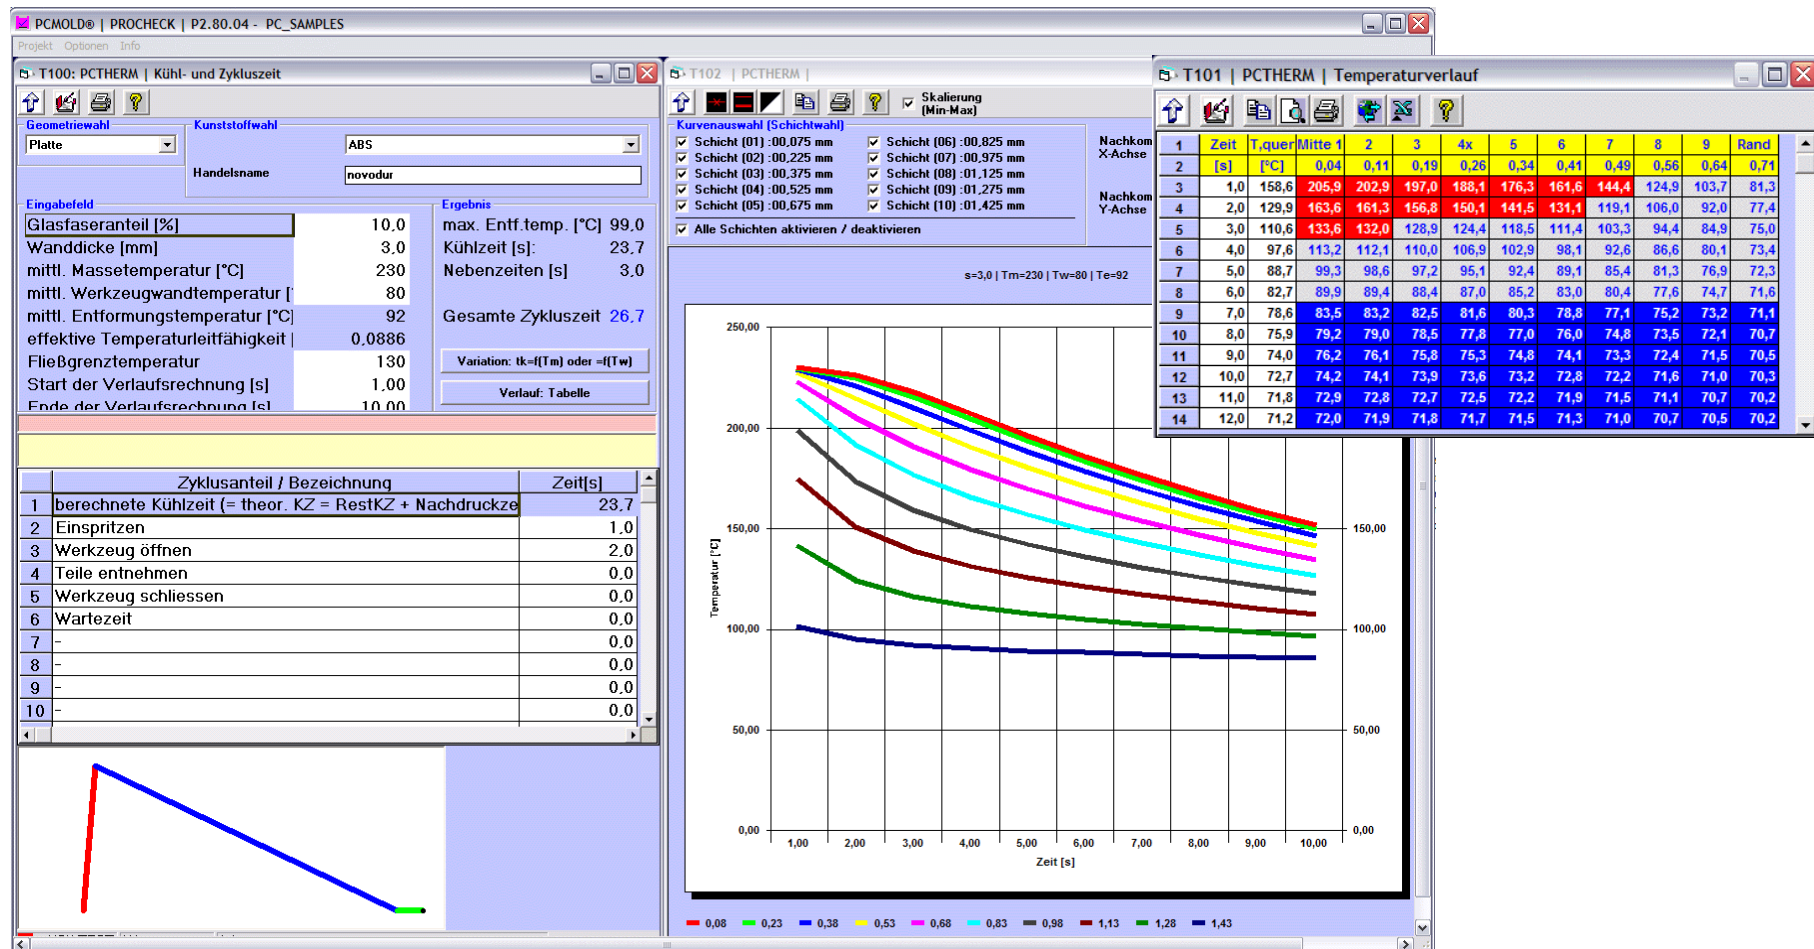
PCMOLD® | PROCHECK | P2.80.04 - PC_SAMPLES

Projekt Optionen Info

T100: PCTHERM | Kühl- und Zykluszeit

Geometriewahl
Platte

Kunststoffwahl
ABS
Handelsname
novodur

Eingabefeld

| | |
|---|---|
| Glasfaseranteil [%] | 10,0 |
| Wanddicke [mm] | 3,0 |
| mittl. Massetemperatur [°C] | 230 |
| mittl. Werkzeugwandtemperatur [ | 80 |
| mittl. Entformungstemperatur [°C] | 92 |
| effektive Temperaturleitfähigkeit | | 0,0886 |
| Fließgrenztemperatur | 130 |
| Start der Verlaufsrechnung [s] | 1,00 |
| Ende der Verlaufsrechnung [s] | 10,00 |

Ergebnis
max. Entf.temp. [°C] 99,0
Kühlzeit [s]: 23,7
Nebenzeiten [s] 3,0

Gesamte Zykluszeit 26,7

Variation: tk=f(Tm) oder =f(Tw)
Verlauf: Tabelle

| | Zyklusanteil / Bezeichnung | Zeit[s] |
|---|---|---|
| 1 | berechnete Kühlzeit (= theor. KZ = RestKZ + Nachdruckze | 23,7 |
| 2 | Einspritzen | 1,0 |
| 3 | Werkzeug öffnen | 2,0 |
| 4 | Teile entnehmen | 0,0 |
| 5 | Werkzeug schliessen | 0,0 |
| 6 | Wartezeit | 0,0 |
| 7 | - | 0,0 |
| 8 | - | 0,0 |
| 9 | - | 0,0 |
| 10 | - | 0,0 |

T102 | PCTHERM |

Skalierung (Min-Max)

Kurvenauswahl (Schichtwahl)
Schicht (01) :00,075 mm
Schicht (02) :00,225 mm
Schicht (03) :00,375 mm
Schicht (04) :00,525 mm
Schicht (05) :00,675 mm
Schicht (06) :00,825 mm
Schicht (07) :00,975 mm
Schicht (08) :01,125 mm
Schicht (09) :01,275 mm
Schicht (10) :01,425 mm
Alle Schichten aktivieren / deaktivieren

Nachkom X-Achse
Nachkom Y-Achse

s=3,0 | Tm=230 | Tw=80 | Te=92

250,00
200,00
150,00
100,00
50,00
0,00
Temperatur [°C]
1,00 2,00 3,00 4,00 5,00 6,00 7,00 8,00 9,00 10,00
Zeit [s]
150,00
100,00
50,00
0,00

0,08 0,23 0,38 0,53 0,68 0,83 0,98 1,13 1,28 1,43

T101 | PCTHERM | Temperaturverlauf

| 1 | Zeit | T,quer | Mitte 1 | 2 | 3 | 4x | 5 | 6 | 7 | 8 | 9 | Rand |
|---|---|---|---|---|---|---|---|---|---|---|---|---|
| 2 | [s] | [°C] | 0,04 | 0,11 | 0,19 | 0,26 | 0,34 | 0,41 | 0,49 | 0,56 | 0,64 | 0,71 |
| 3 | 1,0 | 158,6 | 205,9 | 202,9 | 197,0 | 188,1 | 176,3 | 161,6 | 144,4 | 124,9 | 103,7 | 81,3 |
| 4 | 2,0 | 129,9 | 163,6 | 161,3 | 156,8 | 150,1 | 141,5 | 131,1 | 119,1 | 106,0 | 92,0 | 77,4 |
| 5 | 3,0 | 110,6 | 133,6 | 132,0 | 128,9 | 124,4 | 118,5 | 111,4 | 103,3 | 94,4 | 84,9 | 75,0 |
| 6 | 4,0 | 97,6 | 113,2 | 112,1 | 110,0 | 106,9 | 102,9 | 98,1 | 92,6 | 86,6 | 80,1 | 73,4 |
| 7 | 5,0 | 88,7 | 99,3 | 98,6 | 97,2 | 95,1 | 92,4 | 89,1 | 85,4 | 81,3 | 76,9 | 72,3 |
| 8 | 6,0 | 82,7 | 89,9 | 89,4 | 88,4 | 87,0 | 85,2 | 83,0 | 80,4 | 77,6 | 74,7 | 71,6 |
| 9 | 7,0 | 78,6 | 83,5 | 83,2 | 82,5 | 81,6 | 80,3 | 78,8 | 77,1 | 75,2 | 73,2 | 71,1 |
| 10 | 8,0 | 75,9 | 79,2 | 79,0 | 78,5 | 77,8 | 77,0 | 76,0 | 74,8 | 73,5 | 72,1 | 70,7 |
| 11 | 9,0 | 74,0 | 76,2 | 76,1 | 75,8 | 75,3 | 74,8 | 74,1 | 73,3 | 72,4 | 71,5 | 70,5 |
| 12 | 10,0 | 72,7 | 74,2 | 74,1 | 73,9 | 73,6 | 73,2 | 72,8 | 72,2 | 71,6 | 71,0 | 70,3 |
| 13 | 11,0 | 71,8 | 72,9 | 72,8 | 72,7 | 72,5 | 72,2 | 71,9 | 71,5 | 71,1 | 70,7 | 70,2 |
| 14 | 12,0 | 71,2 | 72,0 | 71,9 | 71,8 | 71,7 | 71,5 | 71,3 | 71,0 | 70,7 | 70,5 | 70,2 |